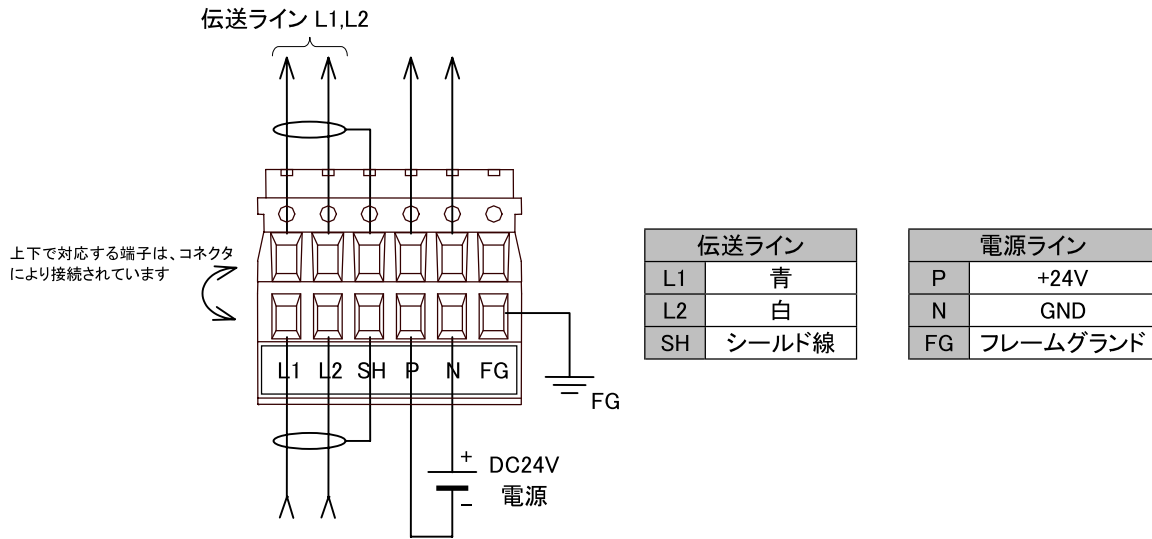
伝送ライン L1,L2

上下で対応する端子は、コネクタにより接続されています

L1 L2 SH P N FG

FG

+ DC24V
− 電源

| 伝送ライン | |
|---|---|
| L1 | 青 |
| L2 | 白 |
| SH | シールド線 |

| 電源ライン | |
|---|---|
| P | +24V |
| N | GND |
| FG | フレームグランド |